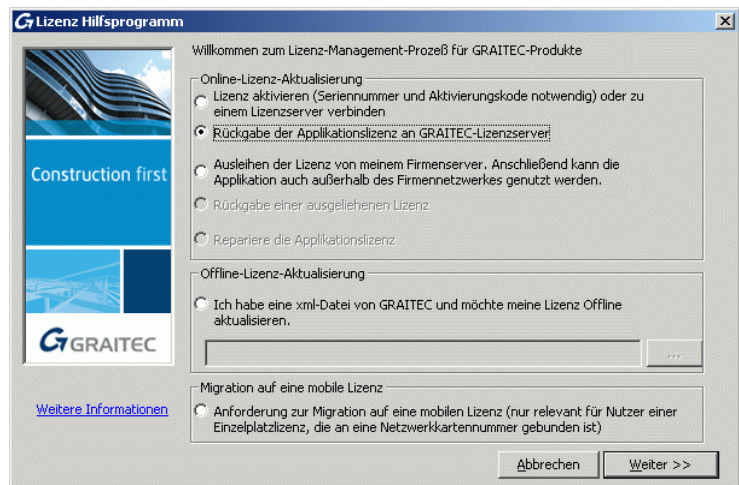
Lizenz Hilfsprogramm

X

Construction first

GRAITEC

Weitere Informationen

Willkommen zum Lizenz-Management-Prozeß für GRAITEC-Produkte

Online-Lizenz-Aktualisierung

Lizenz aktivieren (Seriennummer und Aktivierungskode notwendig) oder zu einem Lizenzserver verbinden

Rückgabe der Applikationslizenz an GRAITEC-Lizenzserver

Ausleihen der Lizenz von meinem Firmenserver. Anschließend kann die Applikation auch außerhalb des Firmennetzwerkes genutzt werden.

Rückgabe einer ausgeliehenen Lizenz

Repariere die Applikationslizenz

Offline-Lizenz-Aktualisierung

Ich habe eine xml-Datei von GRAITEC und möchte meine Lizenz Offline aktualisieren.

...

Migration auf eine mobile Lizenz

Anforderung zur Migration auf eine mobilen Lizenz (nur relevant für Nutzer einer Einzelplatzlizenz, die an eine Netzwerkkartennummer gebunden ist)

Abbrechen

Weiter >>